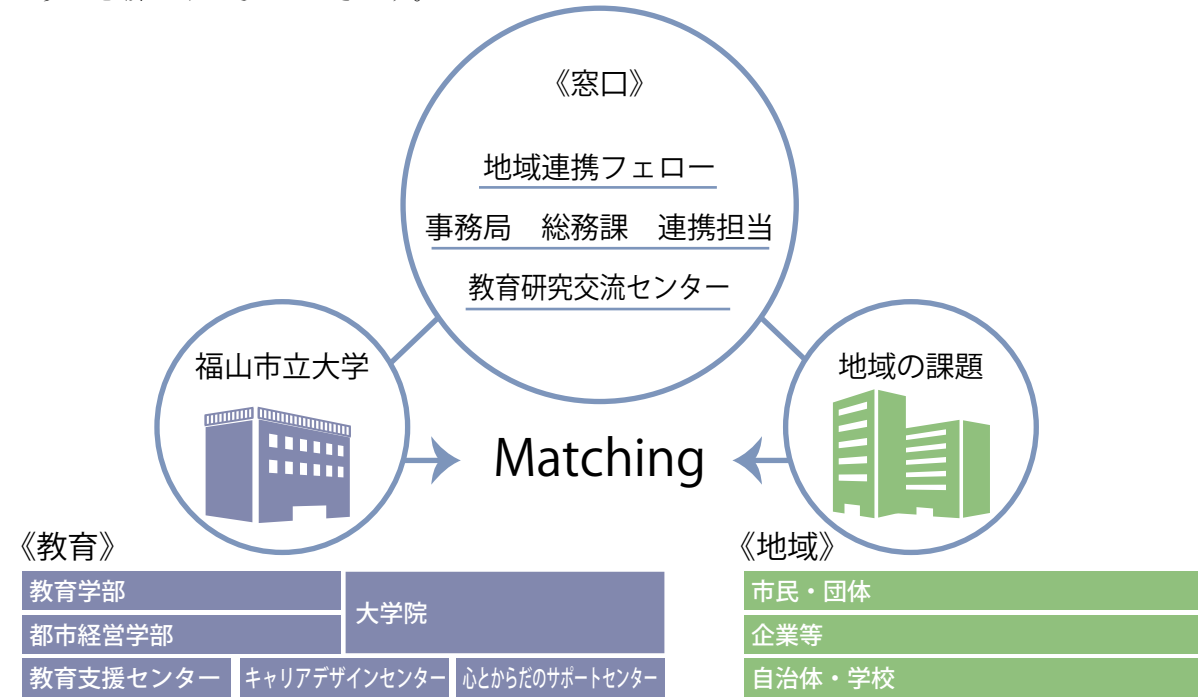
《窓口》

地域連携フェロー

事務局　総務課　連携担当

教育研究交流センター

福山市立大学

地域の課題

Matching

《教育》

教育学部

都市経営学部

大学院

教育支援センター

キャリアデザインセンター

心とからだのサポートセンター

《地域》

市民・団体

企業等

自治体・学校